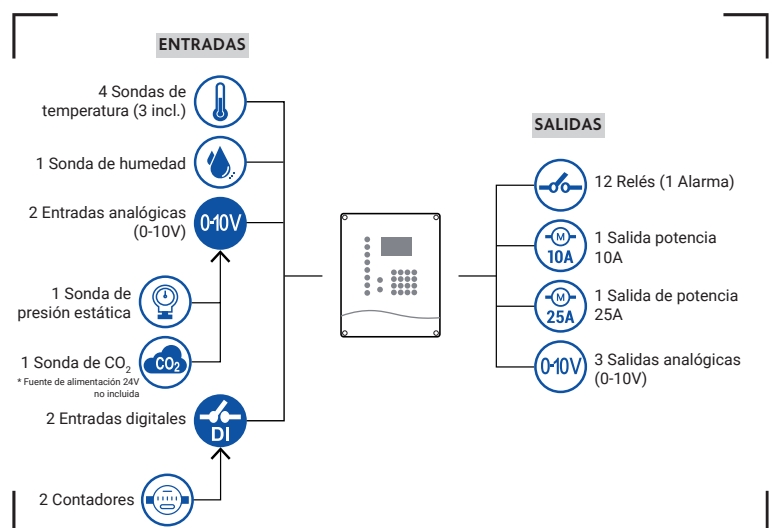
ENTRADAS

4 Sondas de temperatura (3 incl.)

1 Sonda de humedad

2 Entradas analógicas (0-10V)

0-10V

1 Sonda de presión estática

1 Sonda de $CO_2$

* Fuente de alimentación 24V no incluida

$CO_2$

2 Entradas digitales

DI

2 Contadores

SALIDAS

12 Relés (1 Alarma)

M
10A

1 Salida potencia 10A

M
25A

1 Salida de potencia 25A

0-10V

3 Salidas analógicas (0-10V)